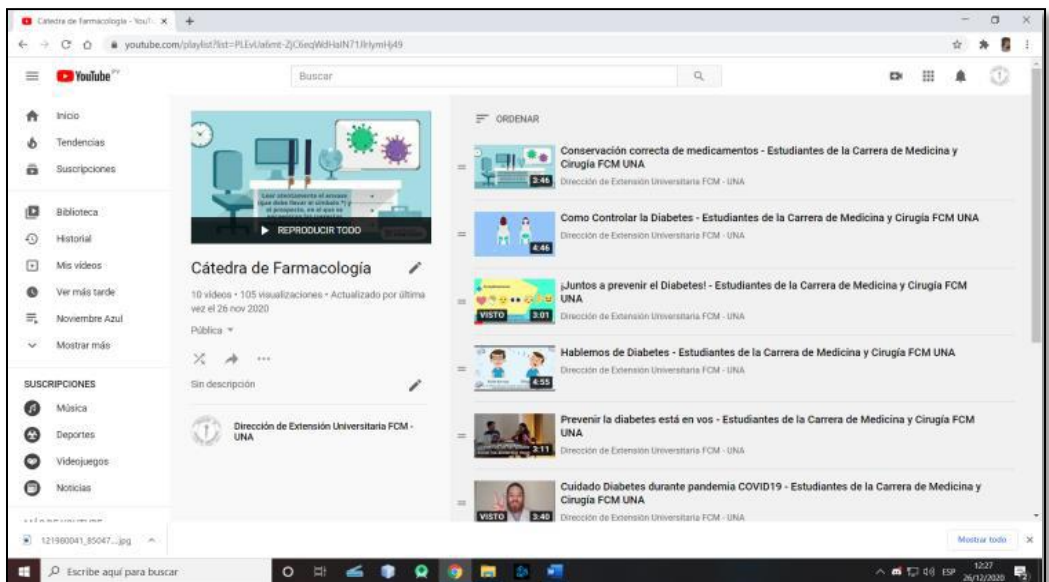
Cátedra de farmacología - YouT... ×

youtube.com/playlist?list=PLEvUa6mt-ZjC6eqWdHaIN71lrlymHj49

YouTube PY

Buscar

Inicio
Tendencias
Suscripciones
Biblioteca
Historial
Mis videos
Ver más tarde
Noviembre Azul
Mostrar más

SUSCRIPCIONES
Música
Deportes
Videojuegos
Noticias

REPRODUCIR TODO

Cátedra de Farmacología

10 videos • 105 visualizaciones • Actualizado por última vez el 26 nov 2020

Pública

Sin descripción

Dirección de Extensión Universitaria FCM - UNA

ORDENAR

Conservación correcta de medicamentos - Estudiantes de la Carrera de Medicina y Cirugía FCM UNA
3:46
Dirección de Extensión Universitaria FCM - UNA

Como Controlar la Diabetes - Estudiantes de la Carrera de Medicina y Cirugía FCM UNA
4:46
Dirección de Extensión Universitaria FCM - UNA

¡Juntos a prevenir el Diabetes! - Estudiantes de la Carrera de Medicina y Cirugía FCM UNA
VISTO 3:01
Dirección de Extensión Universitaria FCM - UNA

Hablemos de Diabetes - Estudiantes de la Carrera de Medicina y Cirugía FCM UNA
4:55
Dirección de Extensión Universitaria FCM - UNA

Prevenir la diabetes está en vos - Estudiantes de la Carrera de Medicina y Cirugía FCM UNA
3:11
Dirección de Extensión Universitaria FCM - UNA

Cuidado Diabetes durante pandemia COVID19 - Estudiantes de la Carrera de Medicina y Cirugía FCM UNA
VISTO 3:40
Dirección de Extensión Universitaria FCM - UNA

121980041_85047....jpg

Mostrar todo ×

Escribe aquí para buscar

ESP 12:27 26/12/2020